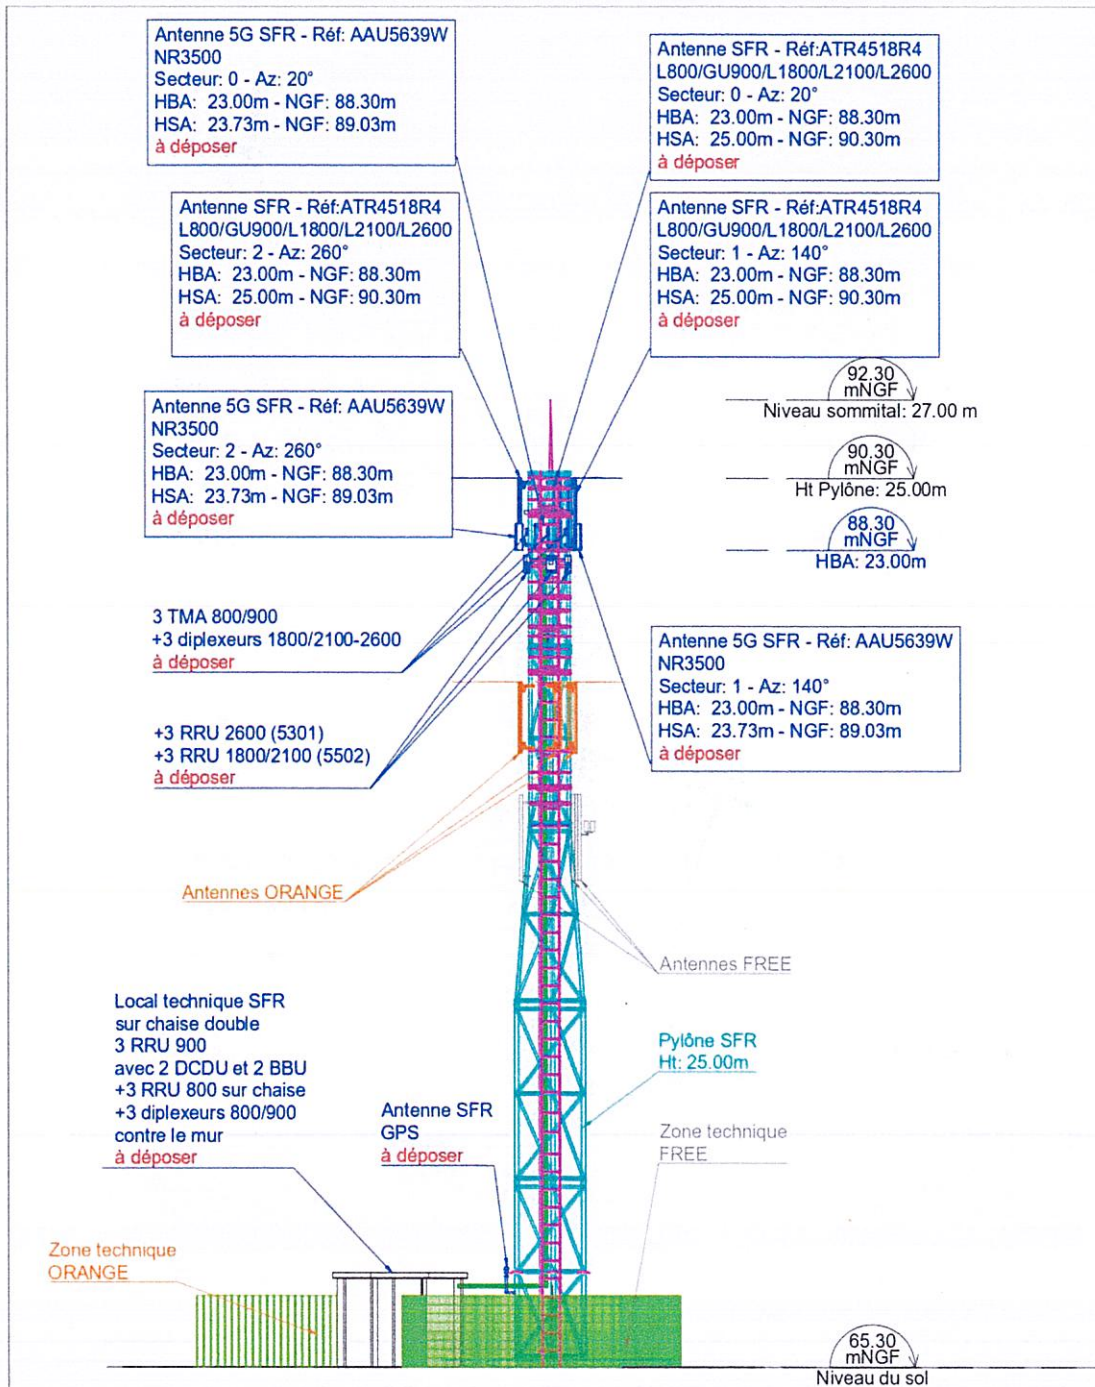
Antenne 5G SFR - Réf: AAU5639W
NR3500
Secteur: 0 - Az: 20°
HBA: 23.00m - NGF: 88.30m
HSA: 23.73m - NGF: 89.03m
à déposer

Antenne SFR - Réf:ATR4518R4
L800/GU900/L1800/L2100/L2600
Secteur: 0 - Az: 20°
HBA: 23.00m - NGF: 88.30m
HSA: 25.00m - NGF: 90.30m
à déposer

Antenne SFR - Réf:ATR4518R4
L800/GU900/L1800/L2100/L2600
Secteur: 2 - Az: 260°
HBA: 23.00m - NGF: 88.30m
HSA: 25.00m - NGF: 90.30m
à déposer

Antenne SFR - Réf:ATR4518R4
L800/GU900/L1800/L2100/L2600
Secteur: 1 - Az: 140°
HBA: 23.00m - NGF: 88.30m
HSA: 25.00m - NGF: 90.30m
à déposer

92.30 mNGF
Niveau sommital: 27.00 m

Antenne 5G SFR - Réf: AAU5639W
NR3500
Secteur: 2 - Az: 260°
HBA: 23.00m - NGF: 88.30m
HSA: 23.73m - NGF: 89.03m
à déposer

90.30 mNGF
Ht Pylône: 25.00m

88.30 mNGF
HBA: 23.00m

3 TMA 800/900
+3 diplexeurs 1800/2100-2600
à déposer

Antenne 5G SFR - Réf: AAU5639W
NR3500
Secteur: 1 - Az: 140°
HBA: 23.00m - NGF: 88.30m
HSA: 23.73m - NGF: 89.03m
à déposer

+3 RRU 2600 (5301)
+3 RRU 1800/2100 (5502)
à déposer

Antennes ORANGE

Antennes FREE

Local technique SFR
sur chaise double
3 RRU 900
avec 2 DCDU et 2 BBU
+3 RRU 800 sur chaise
+3 diplexeurs 800/900
contre le mur
à déposer

Pylône SFR
Ht: 25.00m

Antenne SFR
GPS
à déposer

Zone technique
FREE

Zone technique
ORANGE

65.30 mNGF
Niveau du sol